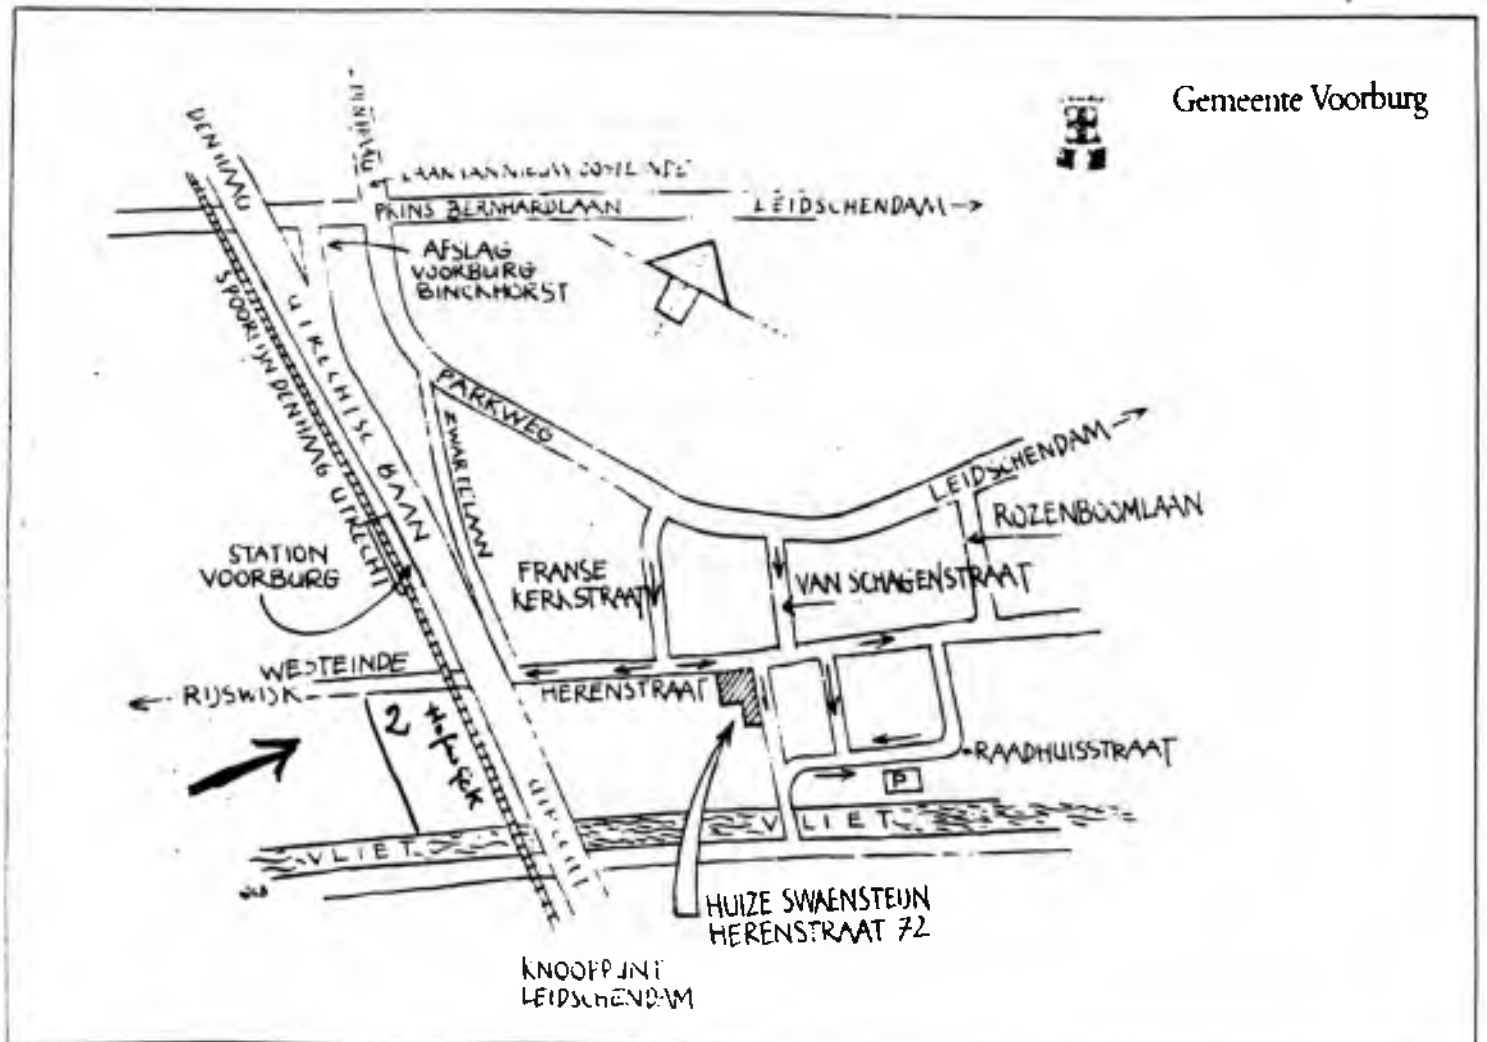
Gemeente Voorburg

DEN HAAG

DEN HAAG

LAAN VAN NIEUW OOSTEINDE

PRINS BERNHARDLAAN

LEIDSCHENDAM →

AFSLAG VOORBURG BINCKHORST

SPOORLIJN DEN HAAG UTRECHT

UTRECHTSE BAAN

ZWARTELAAN

PARKWEG

LEIDSCHENDAM →

ROZENBOOMLAAN

STATION VOORBURG

FRANSE KERKSTRAAT

VAN SCHAGENSTRAAT

WESTEINDE

← RIJSWIJK

HERENSTRAAT

2 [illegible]

RAADHUISSTRAAT

P

VLIET

VLIET

UTRECHT

HUIZE SWAENSTEIJN HERENSTRAAT 72

KNOOPPUNT LEIDSCHENDAM